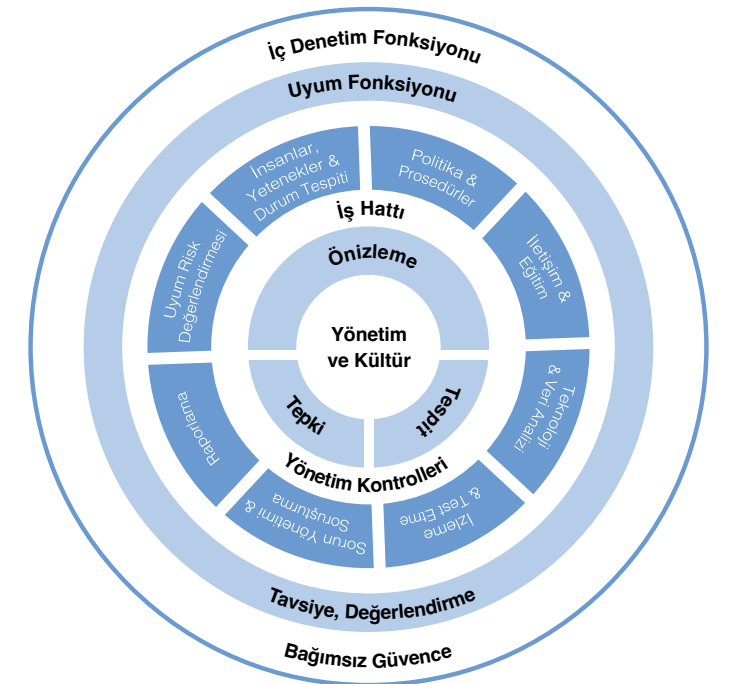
İç Denetim Fonksiyonu

Uyum Fonksiyonu

İnsanlar, Yetenekler & Durum Tespiti

Politika & Prosedürler

İletişim & Eğitim

Teknoloji & Veri Analizi

İzleme & Test Etme

Sorun Yönetimi & Soruşturma

Raporlama

Uyum Risk Değerlendirmesi

İş Hattı

Önizleme

Yönetim ve Kültür

Tepki

Tespit

Yönetim Kontrolleri

Tavsiye, Değerlendirme

Bağımsız Güvence